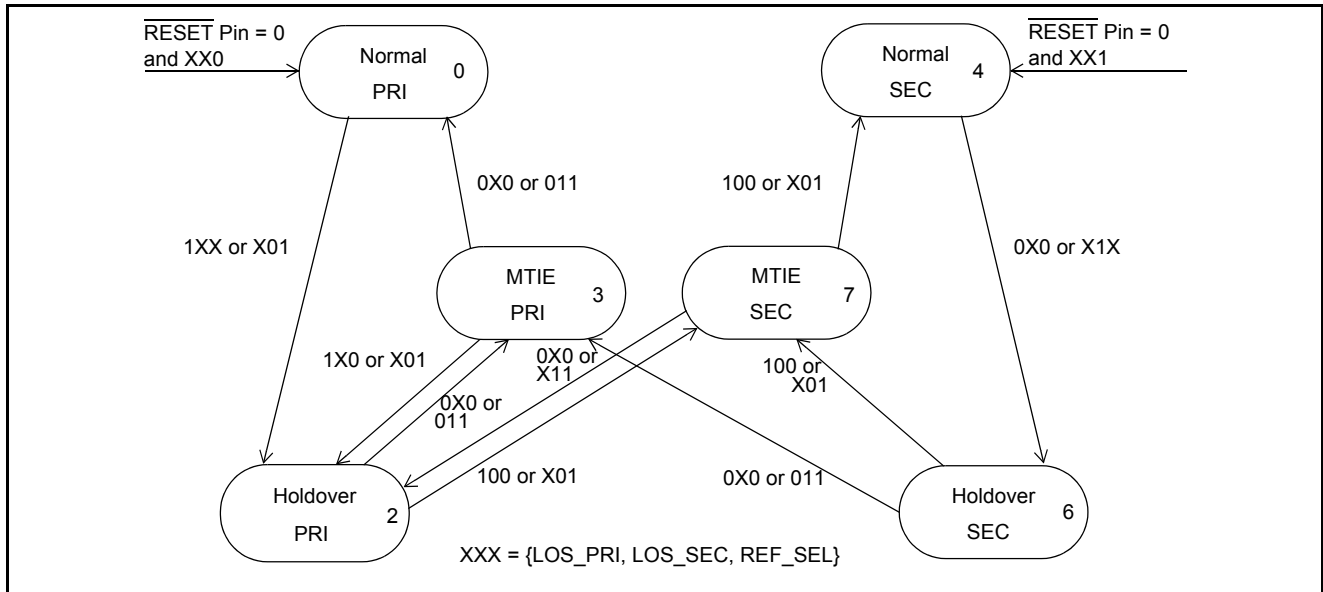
$\overline{\text{RESET}}$ Pin = 0 and XX0

Normal PRI 0

$\overline{\text{RESET}}$ Pin = 0 and XX1

Normal SEC 4

0X0 or 011

100 or X01

1XX or X01

MTIE PRI 3

MTIE SEC 7

0X0 or X1X

1X0 or X01

0X0 or X11

100 or X01

0X0 or 011

100 or X01

0X0 or 011

Holdover PRI 2

Holdover SEC 6

XXX = {LOS_PRI, LOS_SEC, REF_SEL}